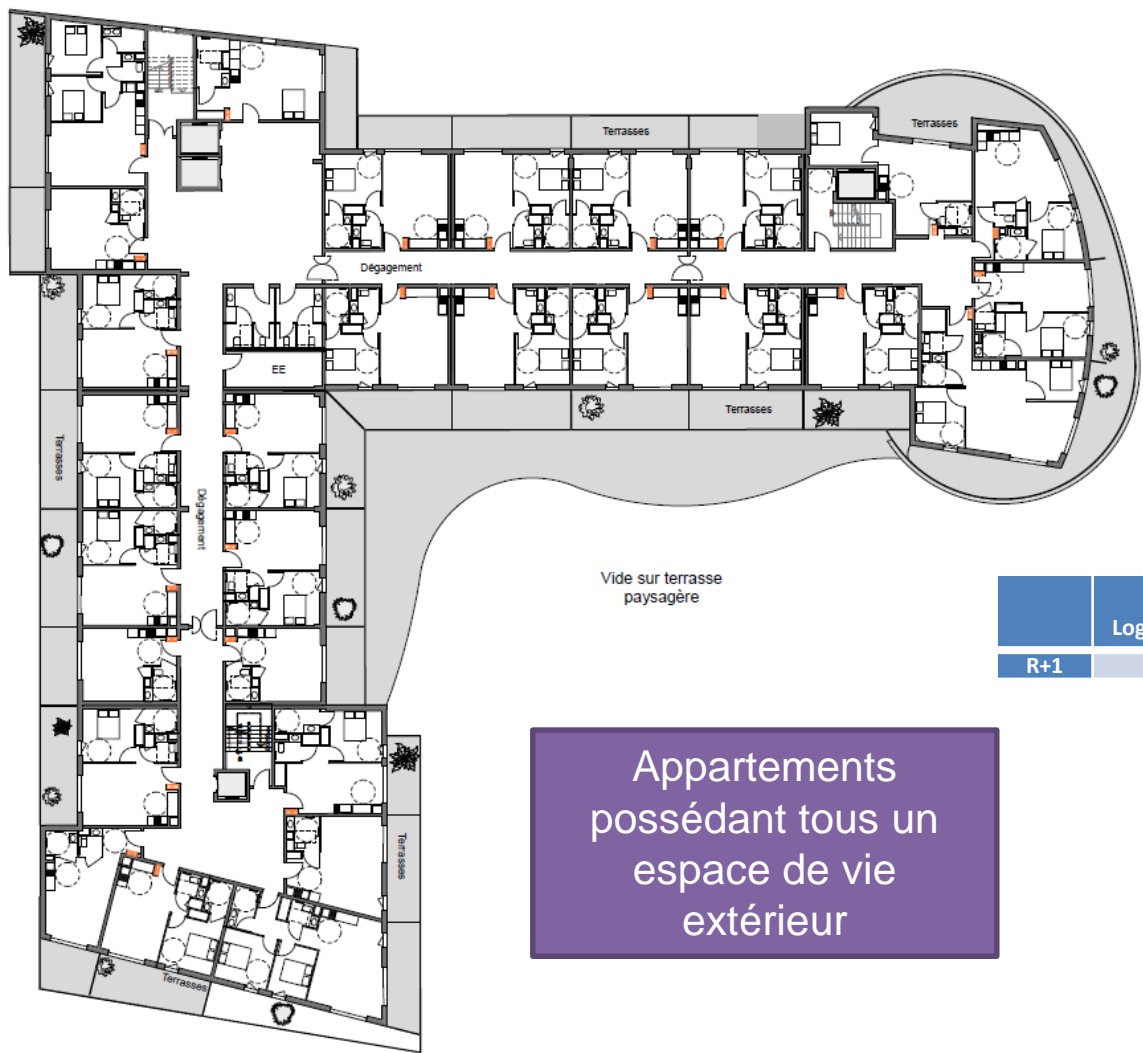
Terrasses

Terrasses

Dégagement

EE

Terrasses

Terrasses

Dégagement

Vide sur terrasse paysagère

| | Log |
|---|---|
| R+1 | |

Terrasses

Terrasses

Appartements possédant tous un espace de vie extérieur